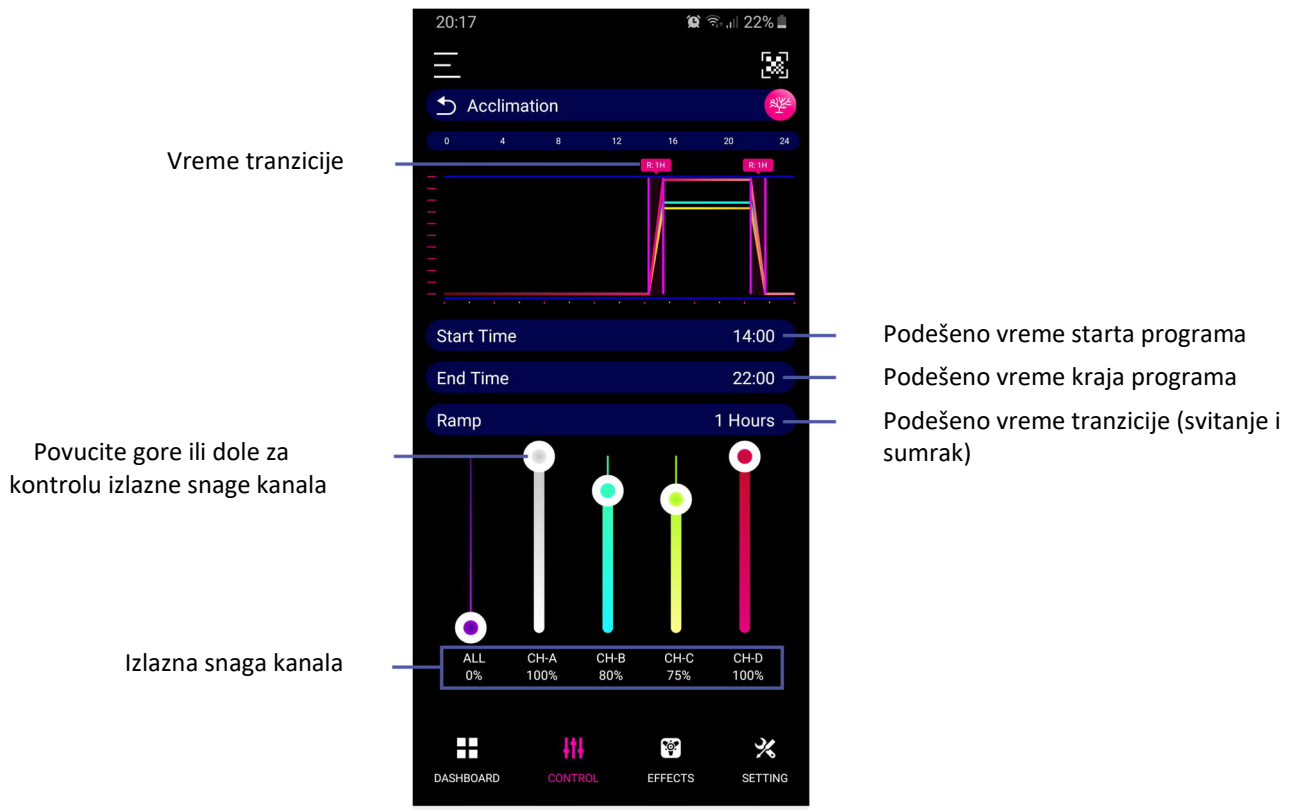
20:17
22%

Acclimation

0 4 8 12 16 20 24

R: 1H R: 1H

Vreme tranzicije

Start Time 14:00
Podešeno vreme starta programa

End Time 22:00
Podešeno vreme kraja programa

Ramp 1 Hours
Podešeno vreme tranzicije (svitanje i sumrak)

Povucite gore ili dole za kontrolu izlazne snage kanala

| ALL | CH-A | CH-B | CH-C | CH-D |
|---|---|---|---|---|
| 0% | 100% | 80% | 75% | 100% |

Izlazna snaga kanala

DASHBOARD CONTROL EFFECTS SETTING